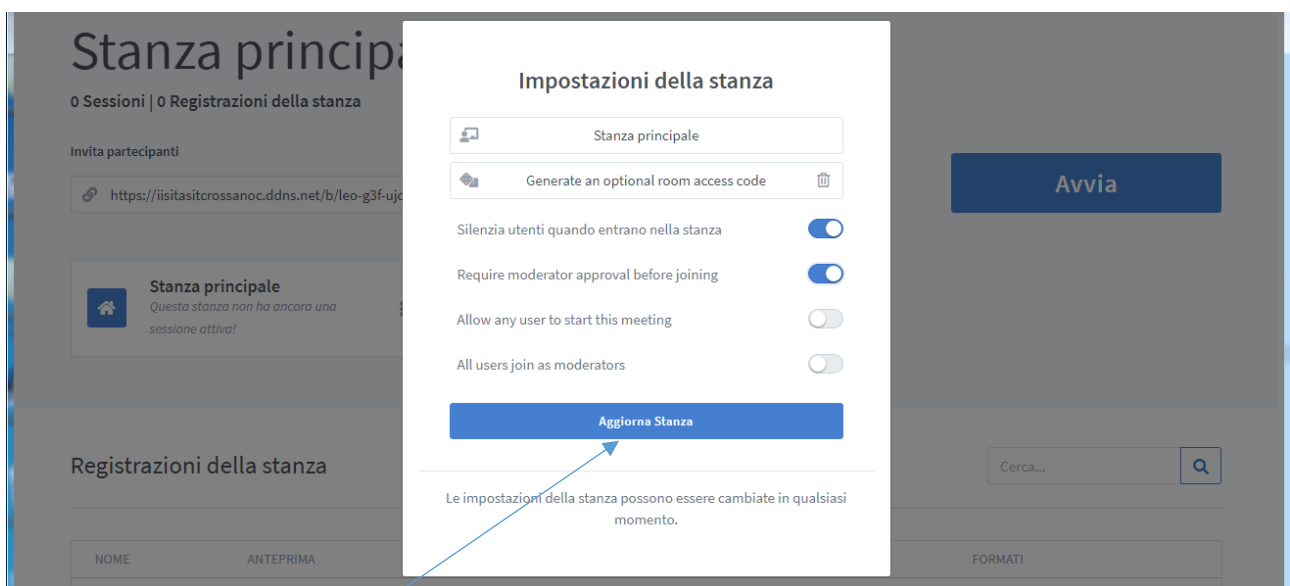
Stanza principa

0 Sessioni | 0 Registrazioni della stanza

Invita partecipanti

https://iisitasitcrossanoc.ddns.net/b/leo-g3f-ujc

Stanza principale
Questa stanza non ha ancora una sessione attiva!

Avvia

Registrazioni della stanza

Cerca...

| NOME | ANTEPRIMA | FORMATI |
|---|---|---|

Impostazioni della stanza

Stanza principale

Generate an optional room access code

Silenzia utenti quando entrano nella stanza

Require moderator approval before joining

Allow any user to start this meeting

All users join as moderators

Aggiorna Stanza

Le impostazioni della stanza possono essere cambiate in qualsiasi momento.